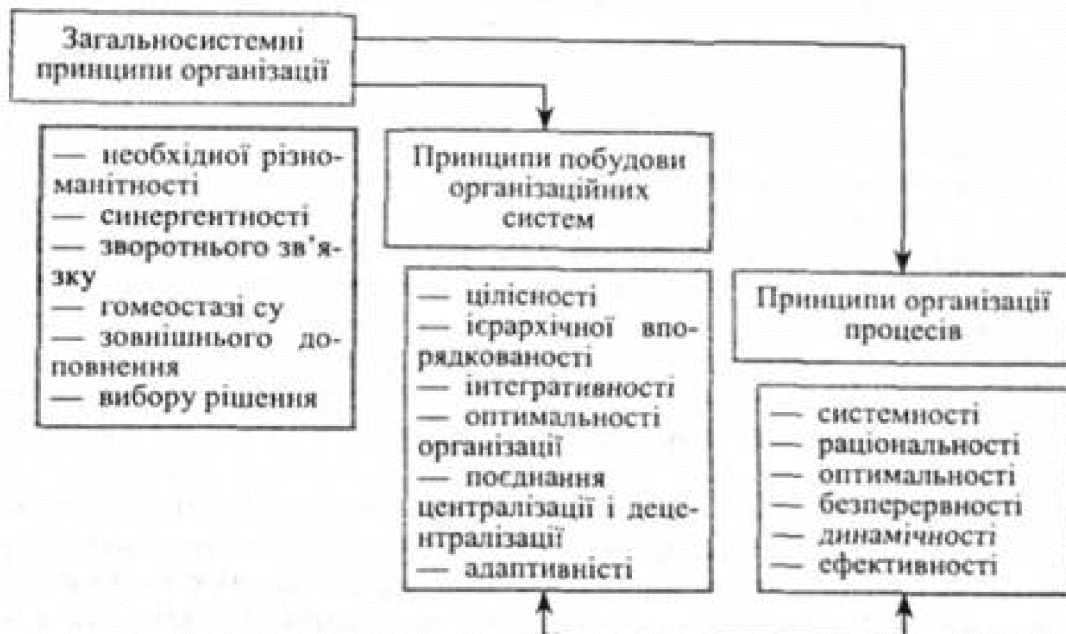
Загальносистемні принципи організації

— необхідної різноманітності
— синергентності
— зворотнього зв'язку
— гомеостазі су
— зовнішнього доповнення
— вибору рішення

Принципи побудови організаційних систем

— цілісності
— ієрархічної впорядкованості
— інтегративності
— оптимальності організації
— поєднання централізації і децентралізації
— адаптивності

Принципи організації процесів

— системності
— раціональності
— оптимальності
— безперервності
— динамічності
— ефективності